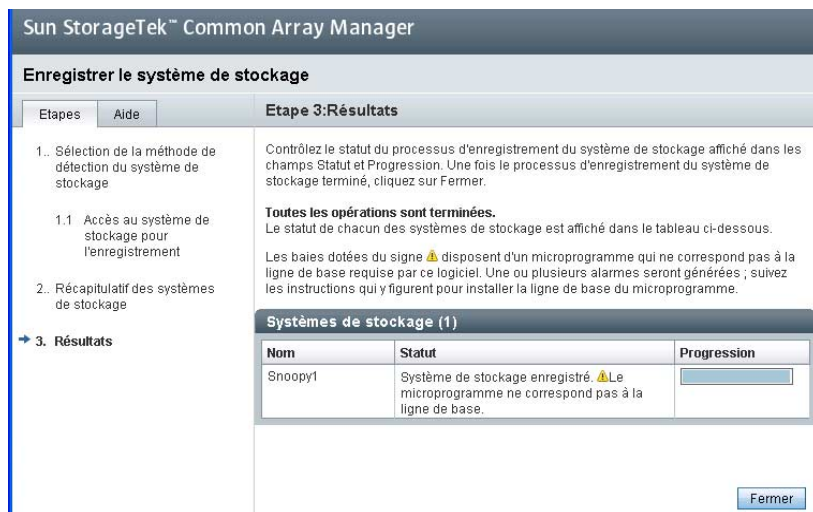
Sun StorageTek™ Common Array Manager

Enregistrer le système de stockage

Etapes Aide

1.. Sélection de la méthode de détection du système de stockage

1.1 Accès au système de stockage pour l'enregistrement

2.. Récapitulatif des systèmes de stockage

3. Résultats

Etape 3:Résultats

Contrôlez le statut du processus d'enregistrement du système de stockage affiché dans les champs Statut et Progression. Une fois le processus d'enregistrement du système de stockage terminé, cliquez sur Fermer.

Toutes les opérations sont terminées.
Le statut de chacun des systèmes de stockage est affiché dans le tableau ci-dessous.

Les baies dotées du signe disposent d'un microprogramme qui ne correspond pas à la ligne de base requise par ce logiciel. Une ou plusieurs alarmes seront générées ; suivez les instructions qui y figurent pour installer la ligne de base du microprogramme.

Systèmes de stockage (1)

| Nom | Statut | Progression |
|---|---|---|
| Snoopy1 | Système de stockage enregistré. Le microprogramme ne correspond pas à la ligne de base. | |

Fermer